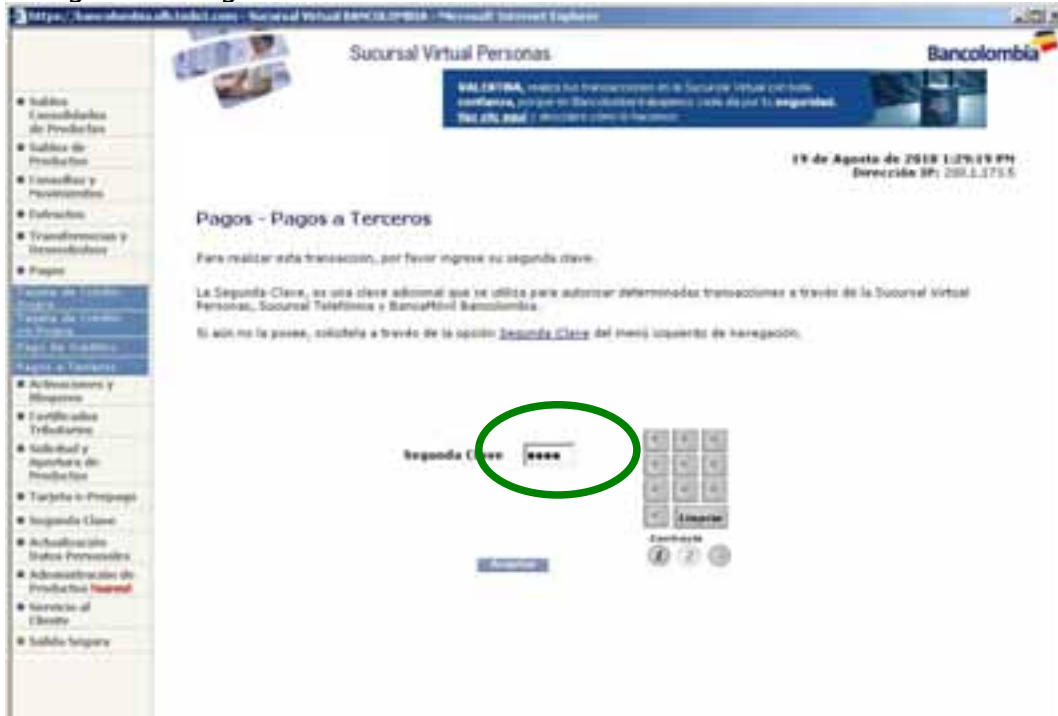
https://bancolombia.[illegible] - Sucursal Virtual BANCOLOMBIA - Microsoft Internet Explorer

Sucursal Virtual Personas

Bancolombia

VALENTINA, realiza tus transacciones en la Sucursal Virtual con toda confianza, porque en Bancolombia trabajamos cada día por tu seguridad. Haz clic aquí y descubre cómo lo hacemos.

19 de Agosto de 2010 1:29:19 PM
Dirección IP: 200.1.175.5

Saldos Consolidados de Productos
Saldos de Productos
Consultas y Movimientos
Extractos
Transferencias y Inscripciones
Pagos
Tarjeta de Crédito Propia
Tarjeta de Crédito no Propia
Pago de Créditos
Pagos a Terceros
Activaciones y Bloqueos
Certificados Tributarios
Solicitud y Apertura de Productos
Tarjeta e-Prepago
Segunda Clave
Actualización Datos Personales
Administración de Productos Nuevo!
Servicio al Cliente
Salida Segura

Pagos - Pagos a Terceros

Para realizar esta transaccion, por favor ingrese su segunda clave.

La Segunda Clave, es una clave adicional que se utiliza para autorizar determinadas transacciones a través de la Sucursal Virtual Personas, Sucursal Telefónica y BancaMóvil Bancolombia.

Si aún no la posee, solicítela a través de la opción Segunda Clave del menú izquierdo de navegación.

Segunda Clave ••••

Limpiar

Contraste

Aceptar